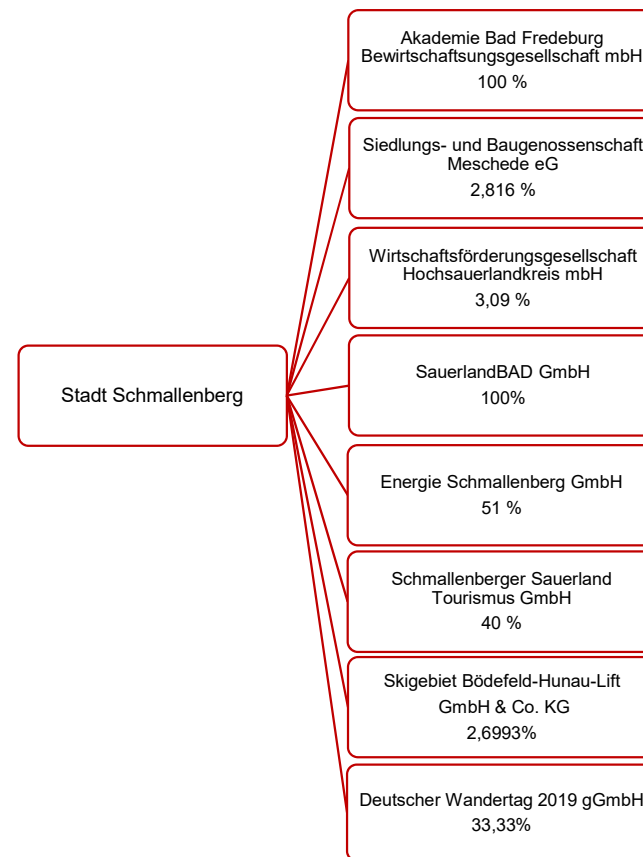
Stadt Schmallenberg

Akademie Bad Fredeburg Bewirtschaftsungsgesellschaft mbH
100 %

Siedlungs- und Baugenossenschaft Meschede eG
2,816 %

Wirtschaftsförderungsgesellschaft Hochsauerlandkreis mbH
3,09 %

SauerlandBAD GmbH
100%

Energie Schmallenberg GmbH
51 %

Schmallenberger Sauerland Tourismus GmbH
40 %

Skigebiet Bödefeld-Hunau-Lift GmbH & Co. KG
2,6993%

Deutscher Wandertag 2019 gGmbH
33,33%